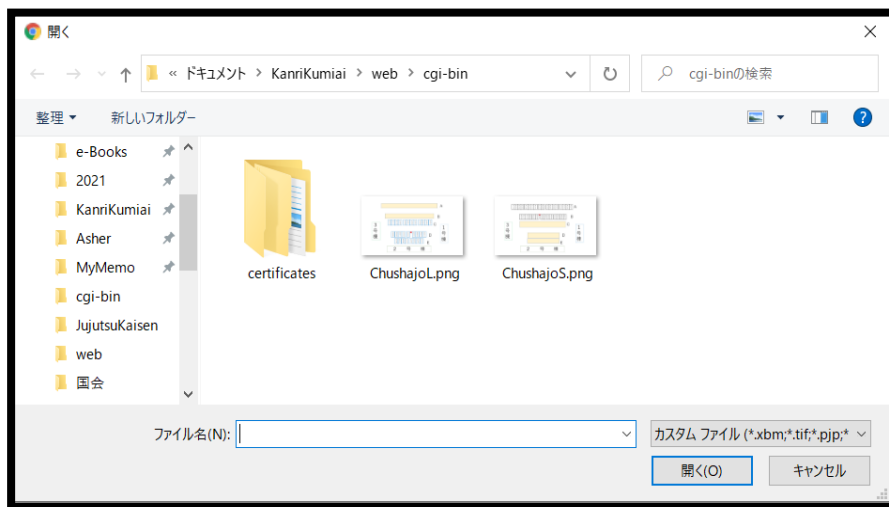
開く

« ドキュメント › KanriKumiai › web › cgi-bin

cgi-binの検索

整理 ▾

新しいフォルダー

e-Books

2021

KanriKumiai

Asher

MyMemo

cgi-bin

JujutsuKaisen

web

国会

certificates

ChushajoL.png

ChushajoS.png

ファイル名(N):

カスタム ファイル (*.xbm;*.tif;*.pjp;*

開く(O)

キャンセル